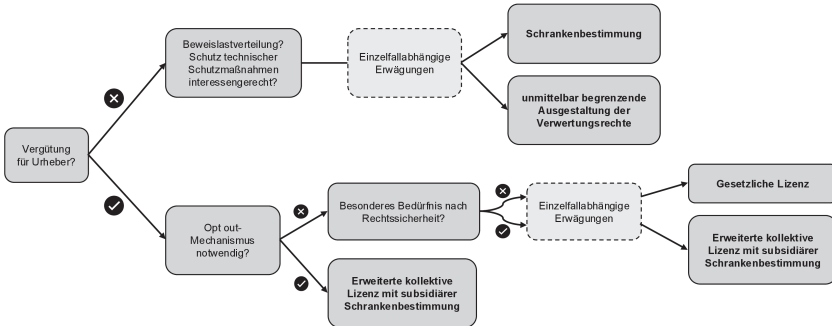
Vergütung für Urheber?

Beweislastverteilung? Schutz technischer Schutzmaßnahmen interessengerecht?

Einzelfallabhängige Erwägungen

Schrankenbestimmung

unmittelbar begrenzende Ausgestaltung der Verwertungsrechte

Opt out-Mechanismus notwendig?

Besonderes Bedürfnis nach Rechtssicherheit?

Einzelfallabhängige Erwägungen

Gesetzliche Lizenz

Erweiterte kollektive Lizenz mit subsidiärer Schrankenbestimmung

Erweiterte kollektive Lizenz mit subsidiärer Schrankenbestimmung